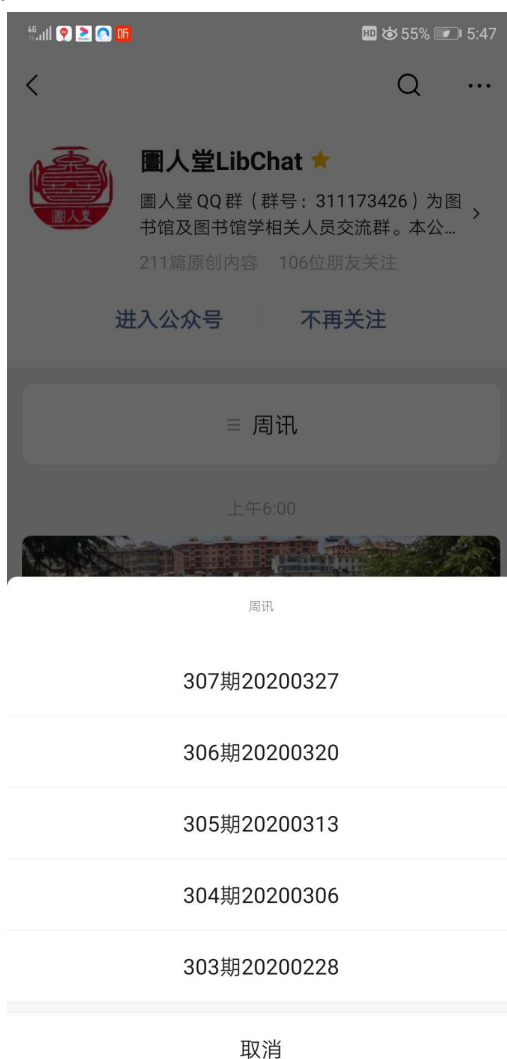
4G 听 HD 55% 5:47

圕人堂LibChat ★
圕人堂 QQ 群（群号：311173426）为图书馆及图书馆学相关人员交流群。本公...
211篇原创内容 106位朋友关注

进入公众号
不再关注

≡ 周讯

上午6:00

周讯

307期20200327

306期20200320

305期20200313

304期20200306

303期20200228

取消